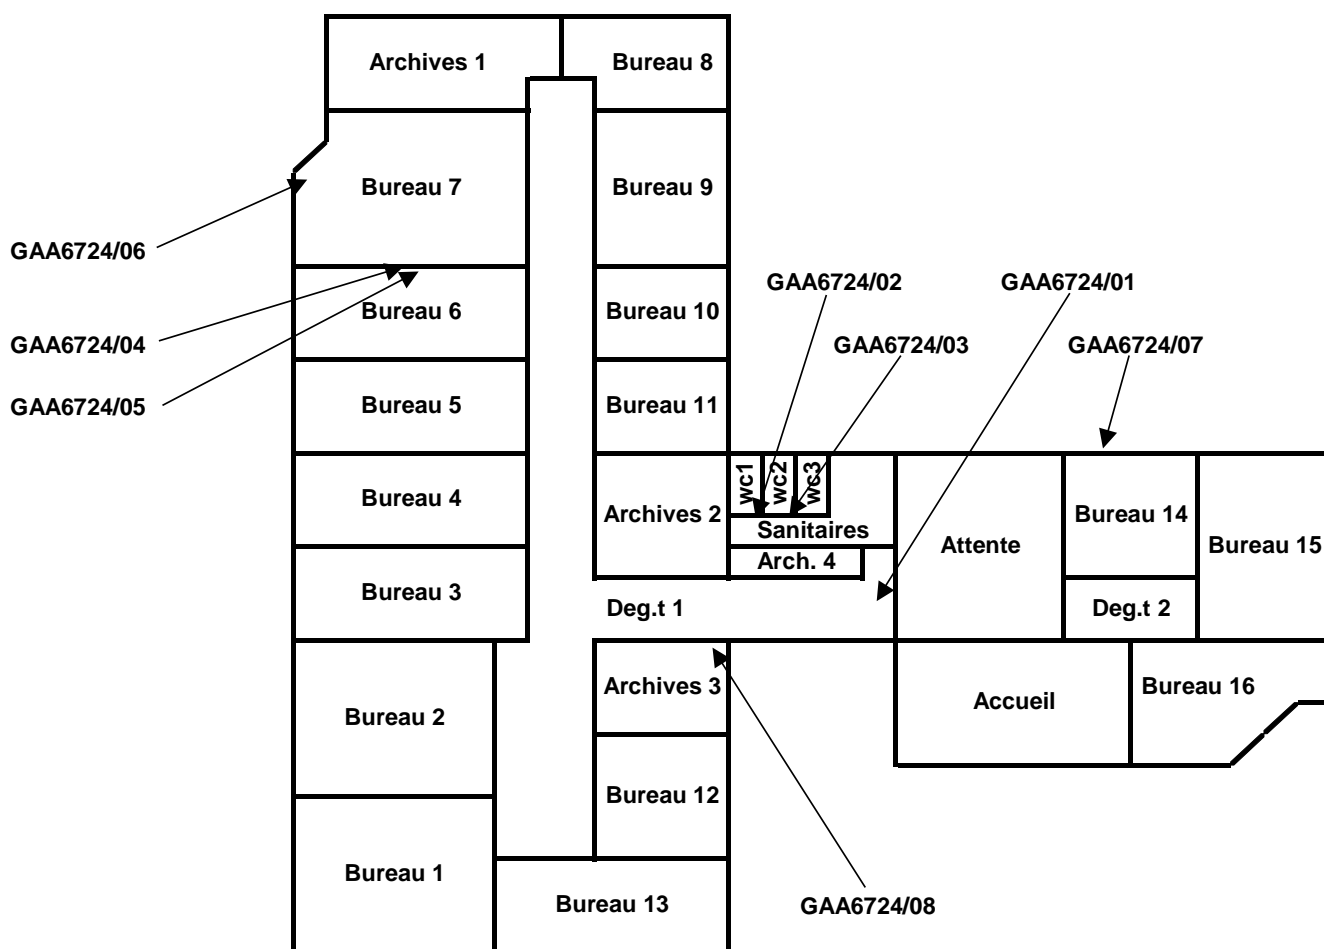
Archives 1
Bureau 8
Bureau 7
Bureau 9
GAA6724/06
GAA6724/02
GAA6724/01
Bureau 6
Bureau 10
GAA6724/04
GAA6724/03
GAA6724/07
GAA6724/05
Bureau 5
Bureau 11
wc1
wc2
wc3
Bureau 4
Archives 2
Sanitaires
Attente
Bureau 14
Bureau 15
Arch. 4
Bureau 3
Deg.t 1
Deg.t 2
Archives 3
Accueil
Bureau 16
Bureau 2
Bureau 12
Bureau 1
Bureau 13
GAA6724/08